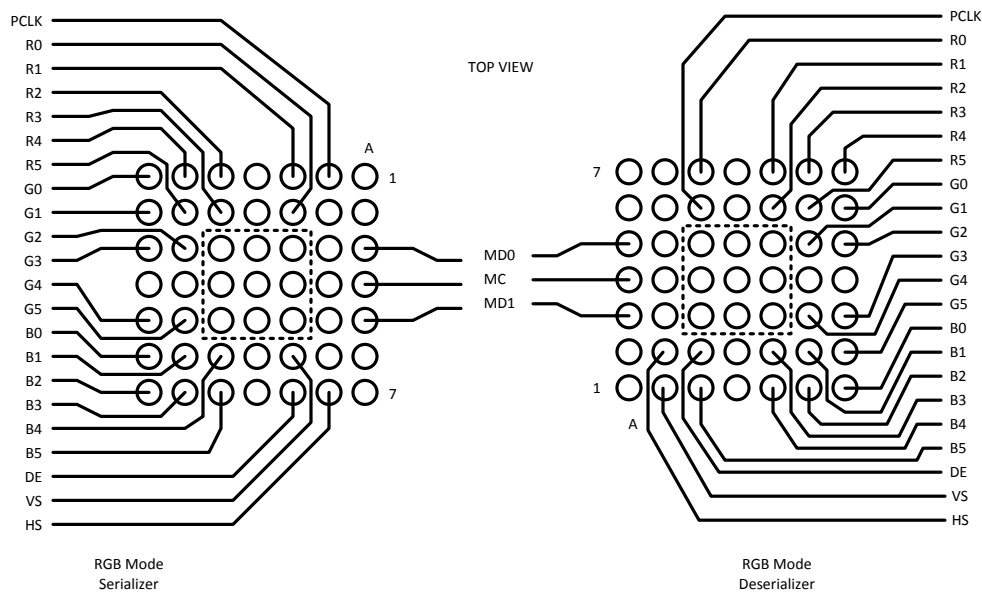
PCLK
R0
R1
R2
R3
R4
R5
G0
G1
G2
G3
G4
G5
B0
B1
B2
B3
B4
B5
DE
VS
HS

A
1
7

TOP VIEW

MD0
MC
MD1

PCLK
R0
R1
R2
R3
R4
R5
G0
G1
G2
G3
G4
G5
B0
B1
B2
B3
B4
B5
DE
VS
HS

7
1
A

RGB Mode Serializer

RGB Mode Deserializer